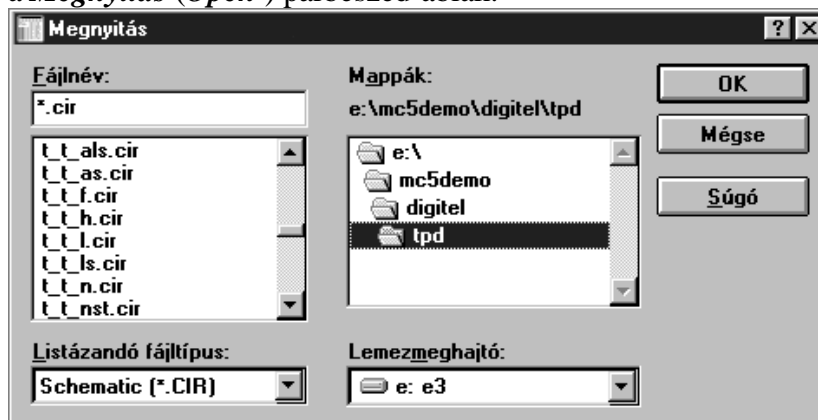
a Megnyitás (Open) párbeszéd-ablak:

Megnyitás

Fájlnév:

*.cir

t_t_als.cir
t_t_as.cir
t_t_f.cir
t_t_h.cir
t_t_l.cir
t_t_ls.cir
t_t_n.cir
t_t_nst.cir

Mappák:

e:\mc5demo\digitel\tpd

e:\
mc5demo
digitel
tpd

OK

Mégse

Súgó

Listázandó fájltípus:

Schematic (*.CIR)

Lemezmeghajtó:

e: e3